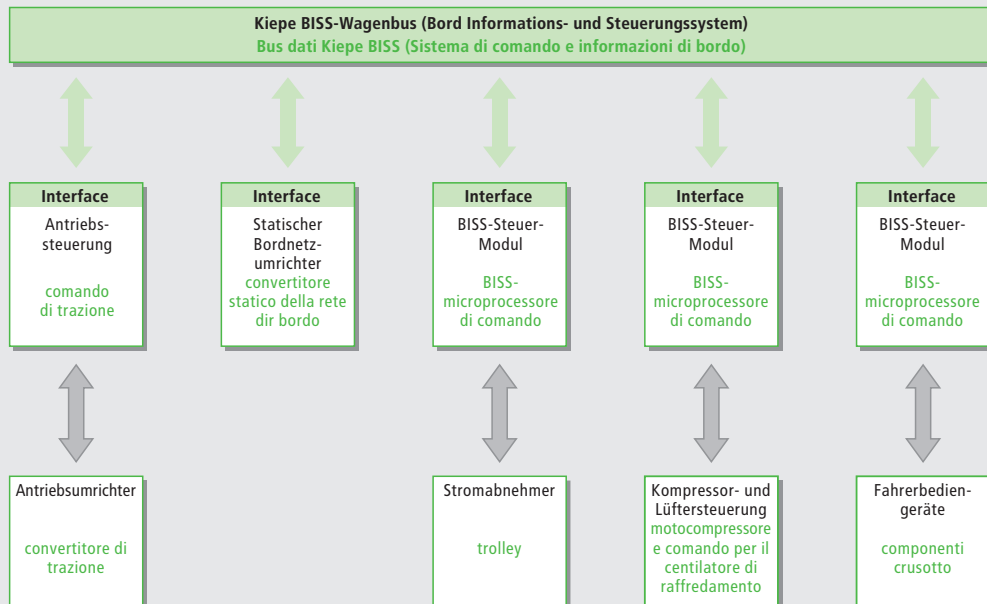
Kiepe BISS-Wagenbus (Bord Informations- und Steuerungssystem)
Bus dati Kiepe BISS (Sistema di comando e informazioni di bordo)

Interface
Antriebssteuerung
comando di trazione

Interface
Statischer Bordnetzumrichter
convertitore statico della rete dir bordo

Interface
BISS-Steuer-Modul
BISS-microprocessore di comando

Interface
BISS-Steuer-Modul
BISS-microprocessore di comando

Interface
BISS-Steuer-Modul
BISS-microprocessore di comando

Antriebsumrichter
convertitore di trazione

Stromabnehmer
trolley

Kompressor- und Lüftersteuerung
motocompressore e comando per il centilatore di raffredamento

Fahrerbediengeräte
componenti crusotto